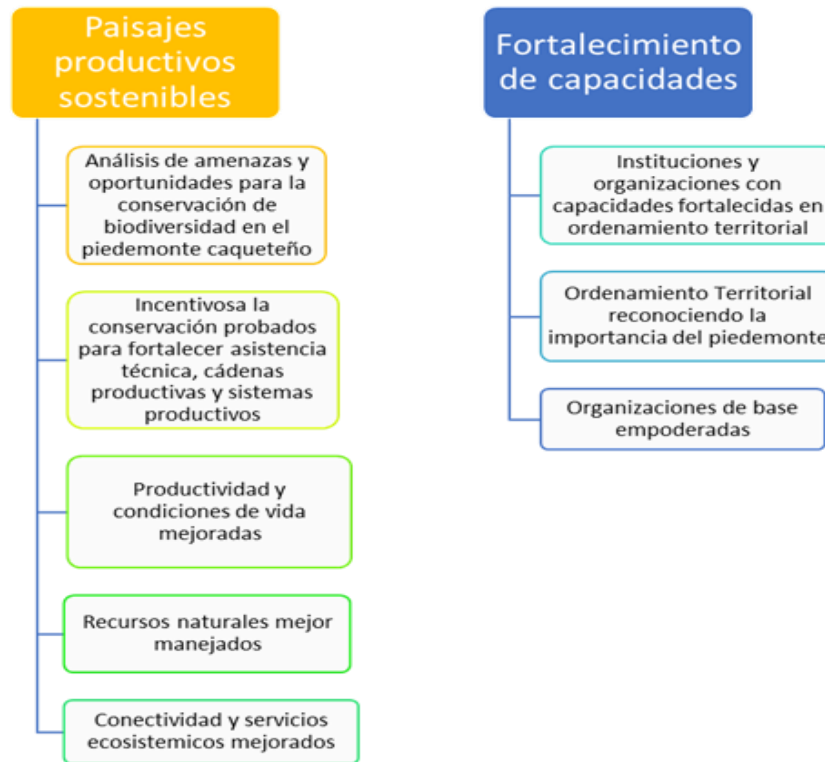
Paisajes productivos sostenibles

Análisis de amenazas y oportunidades para la conservación de biodiversidad en el piedemonte caqueteño

Incentivosa la conservación probados para fortalecer asistencia técnica, cádenas productivas y sistemas productivos

Productividad y condiciones de vida mejoradas

Recursos naturales mejor manejados

Conectividad y servicios ecosistemicos mejorados

Fortalecimiento de capacidades

Instituciones y organizaciones con capacidades fortalecidas en ordenamiento territorial

Ordenamiento Territorial reconociendo la importancia del piedemonte

Organizaciones de base empoderadas